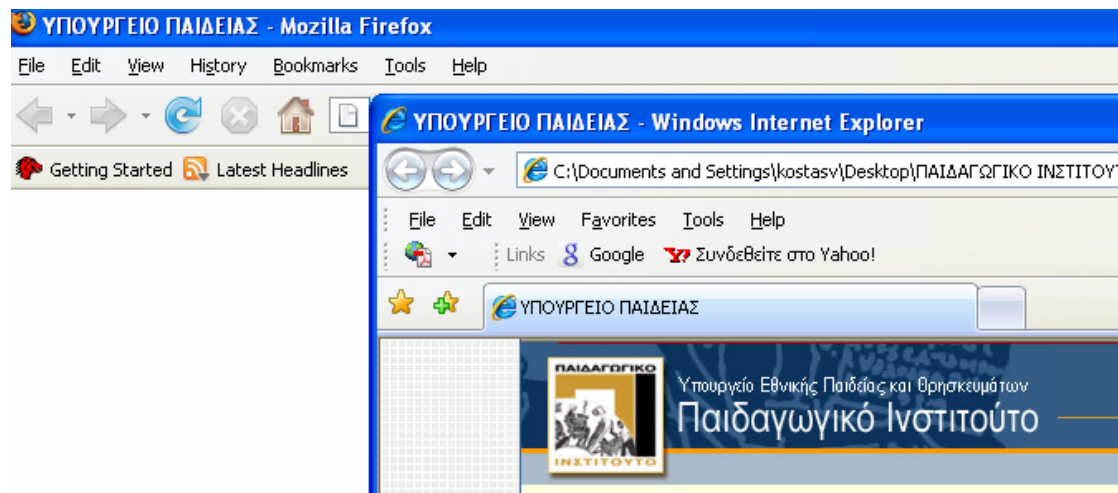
ΥΠΟΥΡΓΕΙΟ ΠΑΙΔΕΙΑΣ - Mozilla Firefox

File Edit View History Bookmarks Tools Help

Getting Started Latest Headlines

ΥΠΟΥΡΓΕΙΟ ΠΑΙΔΕΙΑΣ - Windows Internet Explorer

C:\Documents and Settings\kostasv\Desktop\ΠΑΙΔΑΓΩΓΙΚΟ ΙΝΣΤΙΤΟΥ

File Edit View Favorites Tools Help

Links Google Συνδεθείτε στο Yahoo!

ΥΠΟΥΡΓΕΙΟ ΠΑΙΔΕΙΑΣ

ΠΑΙΔΑΓΩΓΙΚΟ ΙΝΣΤΙΤΟΥΤΟ

Υπουργείο Εθνικής Παιδείας και Θρησκευμάτων
Παιδαγωγικό Ινστιτούτο